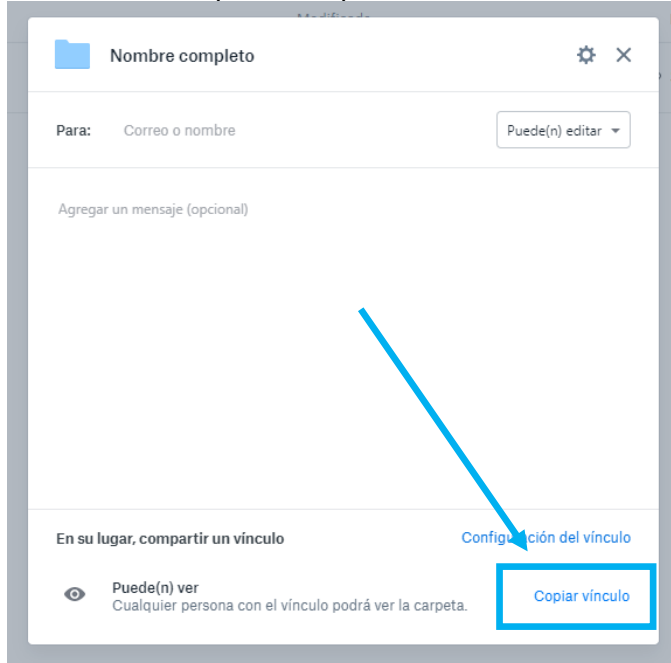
Modificado

Nombre completo

Para: Correo o nombre

Puede(n) editar

Agregar un mensaje (opcional)

En su lugar, compartir un vínculo

Configuración del vínculo

Puede(n) ver
Cualquier persona con el vínculo podrá ver la carpeta.

Copiar vínculo